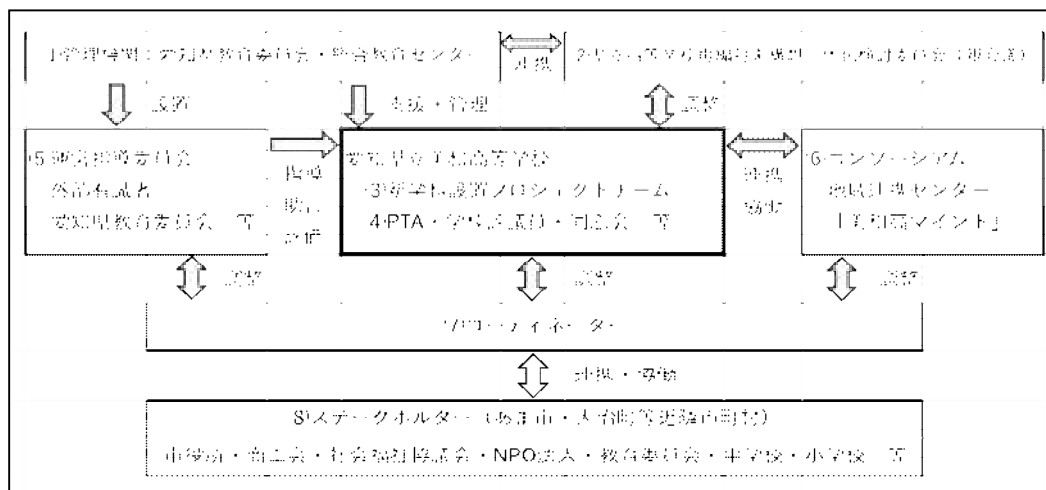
1管理機関：愛知県教育委員会・総合教育センター

連携

2学校の所在する市町村等の関係者（協議会）

設置

支援・管理

調整

5研究指導委員会
外部有識者
愛知県教育委員会 等

指導
助言
評価

愛知県立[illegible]高等学校
3学校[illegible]プロジェクトチーム
4PTA・学校評議員・同窓会 等

連携
協働

6コンソーシアム
地域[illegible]センター
「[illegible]」

調整

調整

調整

7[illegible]コーディネーター

連携・協働

8ステークホルダー（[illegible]市・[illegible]町等近隣市町村）
市役所・商工会・社会福祉協議会・NPO法人・教育委員会・中学校・小学校 等